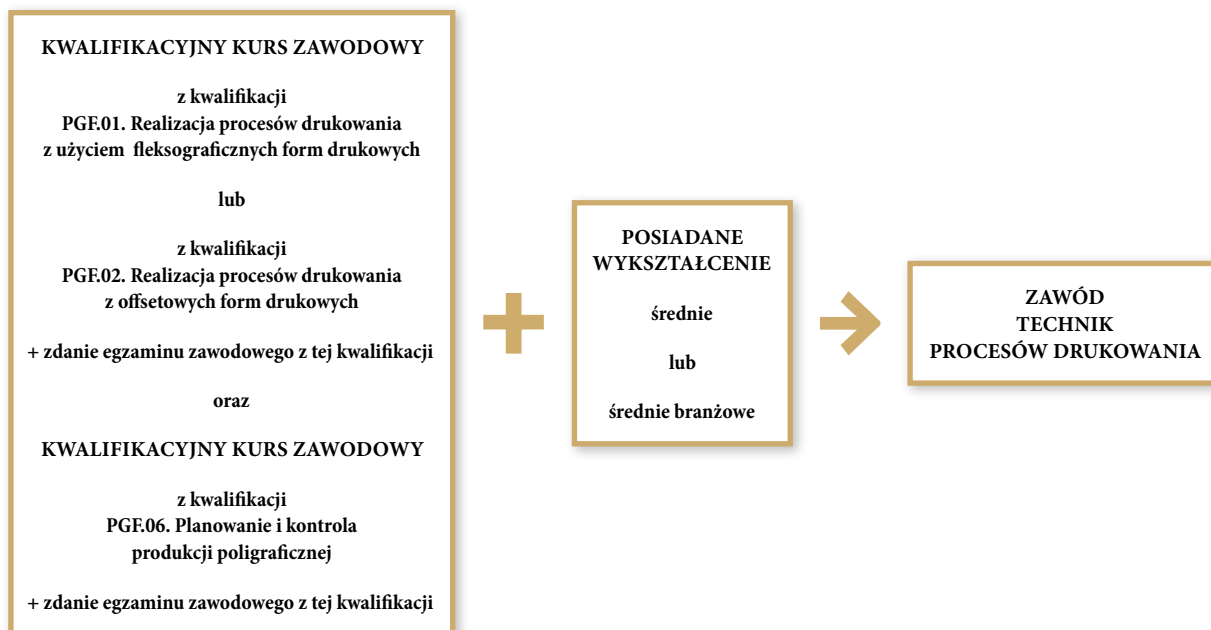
KWALIFIKACYJNY KURS ZAWODOWY

z kwalifikacji
PGF.01. Realizacja procesów drukowania
z użyciem fleksograficznych form drukowych

lub

z kwalifikacji
PGF.02. Realizacja procesów drukowania
z offsetowych form drukowych

+ zdanie egzaminu zawodowego z tej kwalifikacji

oraz

KWALIFIKACYJNY KURS ZAWODOWY

z kwalifikacji
PGF.06. Planowanie i kontrola
produkcji poligraficznej

+ zdanie egzaminu zawodowego z tej kwalifikacji

POSIADANE
WYKSZTAŁCENIE

średnie

lub

średnie branżowe

ZAWÓD
TECHNIK
PROCESÓW DRUKOWANIA